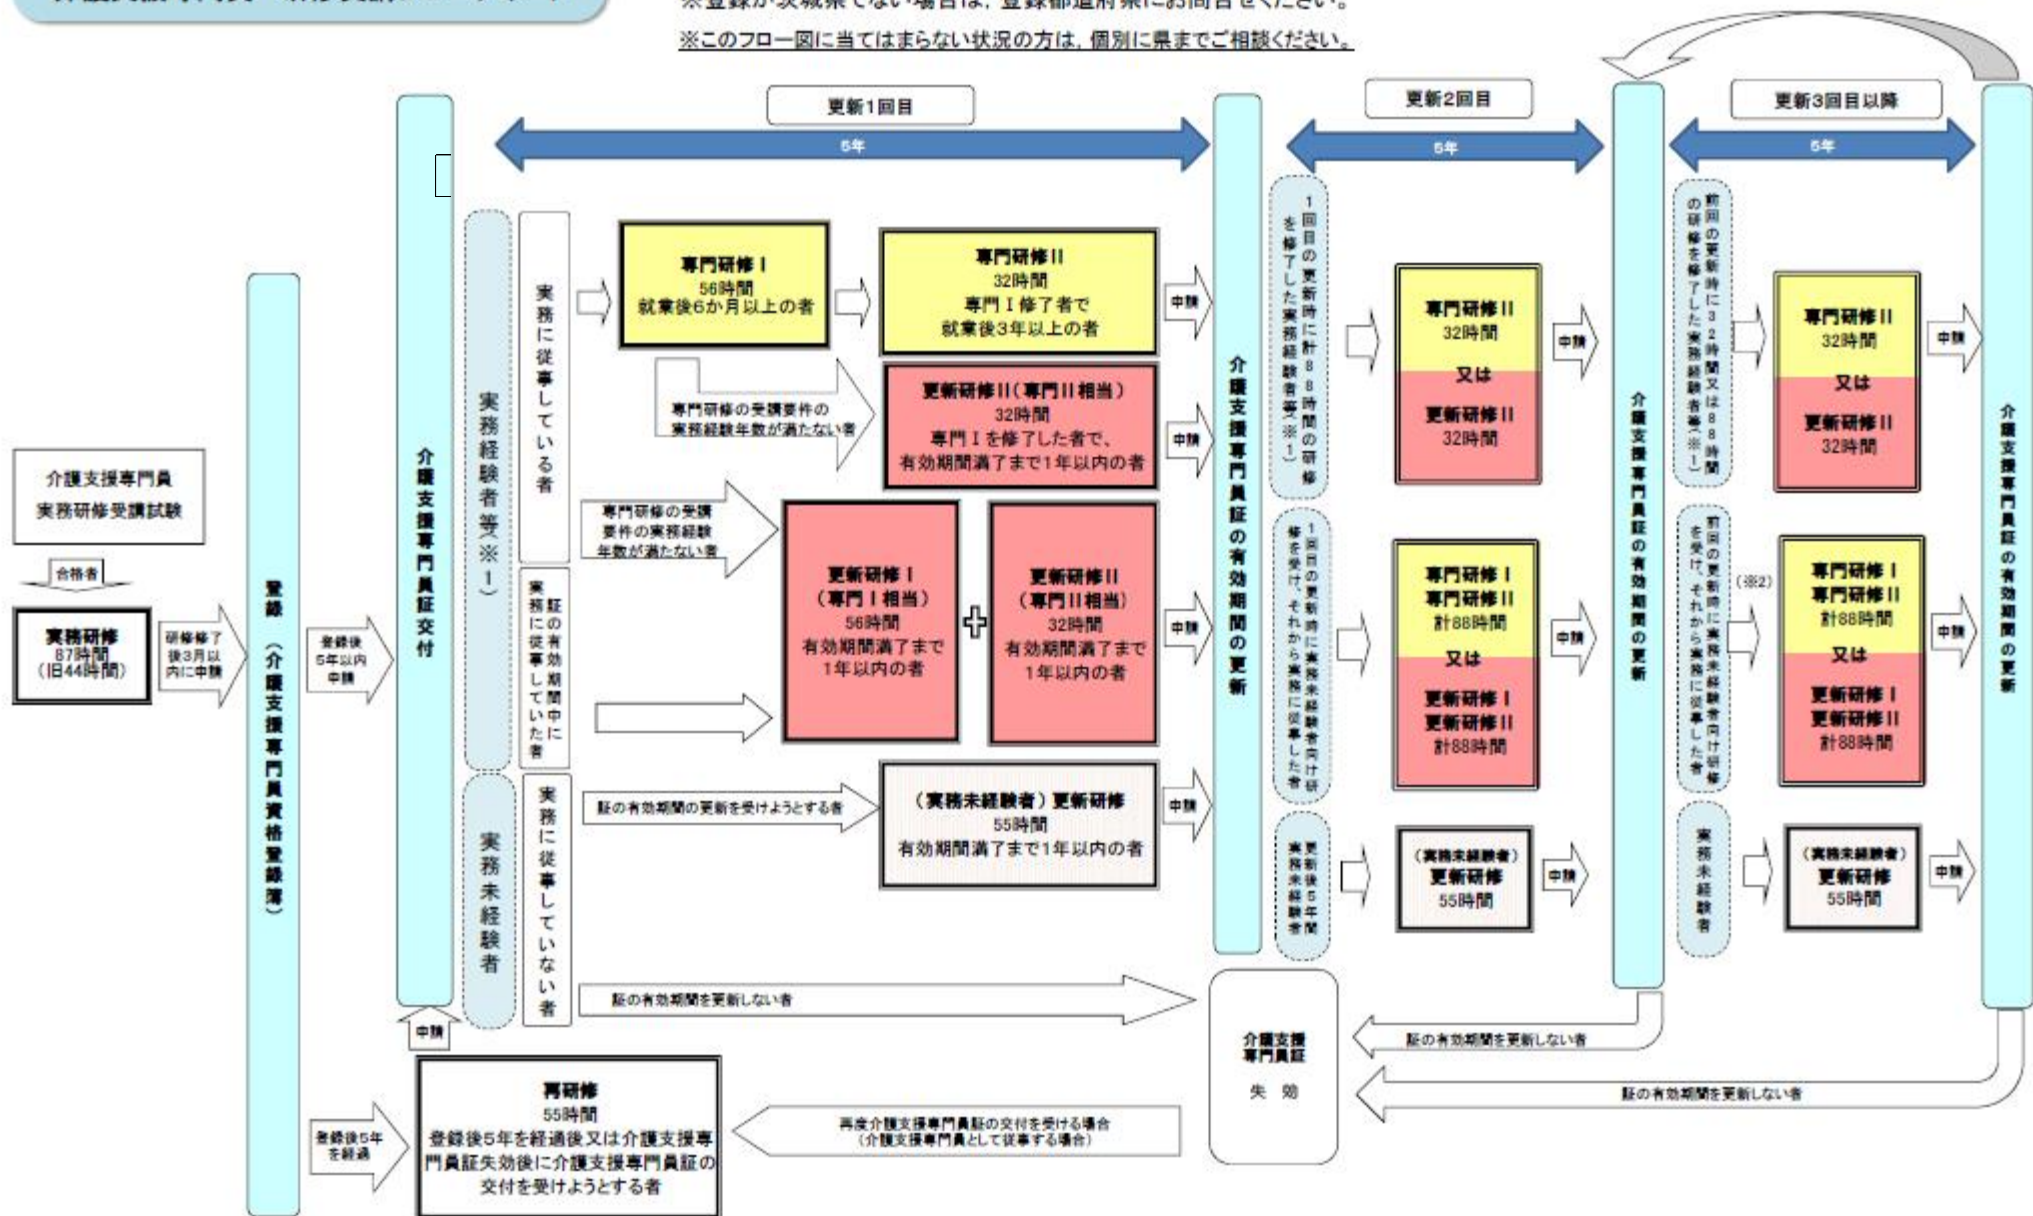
※登録が茨城県でない場合は，登録都道府県にお問合せください。
※このフロー図に当てはまらない状況の方は，個別に県までご相談ください。

更新1回目
5年
更新2回目
5年
更新3回目以降
5年

介護支援専門員
実務研修受講試験
合格者
実務研修
87時間
（旧44時間）
研修修了後3月以内に申請
登録（介護支援専門員資格登録簿）
登録後5年以内申請
介護支援専門員証交付
実務経験者等（※1）
実務に従事している者
専門研修Ⅰ
56時間
就業後6か月以上の者
専門研修Ⅱ
32時間
専門Ⅰ修了者で
就業後3年以上の者
専門研修の受講要件の実務経験年数が満たない者
更新研修Ⅱ（専門Ⅱ相当）
32時間
専門Ⅰを修了した者で、
有効期間満了まで1年以内の者
専門研修の受講要件の実務経験年数が満たない者
実務に従事していた者 証の有効期間中に
更新研修Ⅰ
（専門Ⅰ相当）
56時間
有効期間満了まで1年以内の者
更新研修Ⅱ
（専門Ⅱ相当）
32時間
有効期間満了まで1年以内の者
実務未経験者
実務に従事していない者
証の有効期間の更新を受けようとする者
（実務未経験者）更新研修
55時間
有効期間満了まで1年以内の者
証の有効期間を更新しない者
申請
介護支援専門員証の有効期間の更新
1回目の更新時に計88時間の研修を修了した実務経験者等（※1）
専門研修Ⅱ
32時間
又は
更新研修Ⅱ
32時間
1回目の更新時に実務未経験者向け研修を受け、それから実務に従事した者
専門研修Ⅰ
専門研修Ⅱ
計88時間
又は
更新研修Ⅰ
更新研修Ⅱ
計88時間
更新後5年間実務未経験者
（実務未経験者）
更新研修
55時間
介護支援専門員証の有効期間の更新
前回の更新時に32時間又は88時間の研修を修了した実務経験者等（※1）
専門研修Ⅱ
32時間
又は
更新研修Ⅱ
32時間
前回の更新時に実務未経験者向け研修を受け、それから実務に従事した者
（※2）
専門研修Ⅰ
専門研修Ⅱ
計88時間
又は
更新研修Ⅰ
更新研修Ⅱ
計88時間
実務未経験者
（実務未経験者）
更新研修
55時間
介護支援専門員証の有効期間の更新
申請
介護支援専門員証
失効
証の有効期間を更新しない者
証の有効期間を更新しない者
登録後5年を経過
再研修
55時間
登録後5年を経過後又は介護支援専門員証失効後に介護支援専門員証の交付を受けようとする者
再度介護支援専門員証の交付を受ける場合
（介護支援専門員として従事する場合）